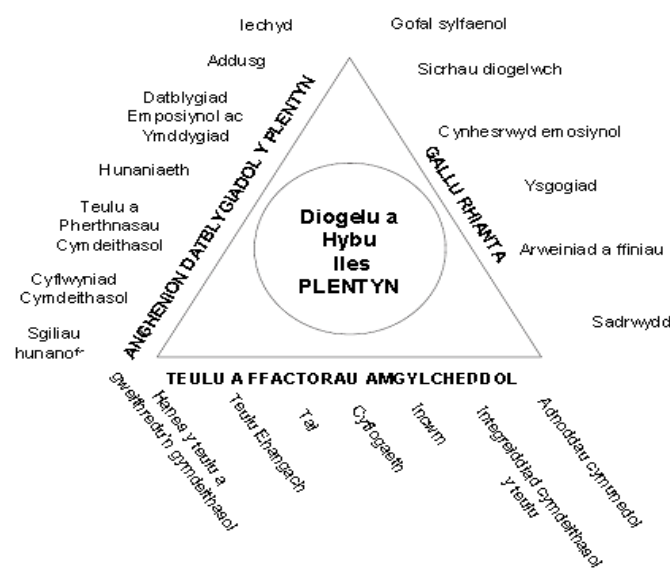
Diogelu a Hybu lles PLENTYN

ANGHENION DATBLYGIADOL Y PLENTYN

Iechyd

Addusg

Datblygiad Emposiynol ac Ymddygiad

Hunaniaeth

Teulu a Pherthnasau Cymdeithasol

Cyflwyniad Cymdeithasol

Sgiliau hunanof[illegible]

GALLU RHIANTA

Gofal sylfaenol

Sicrhau diogelwch

Cynhesrwydd emosiynol

Ysgogiad

Arweiniad a ffiniau

Sadrwydd

TEULU A FFACTORAU AMGYLCHEDDOL

Hanes y teulu a gweithrediad gymdeithasol

Teulu Ehangach

Tai

Cyflogaeth

Incwm

Integreiddiad cymdeithasol y teulu

Adnoddau cymunedol